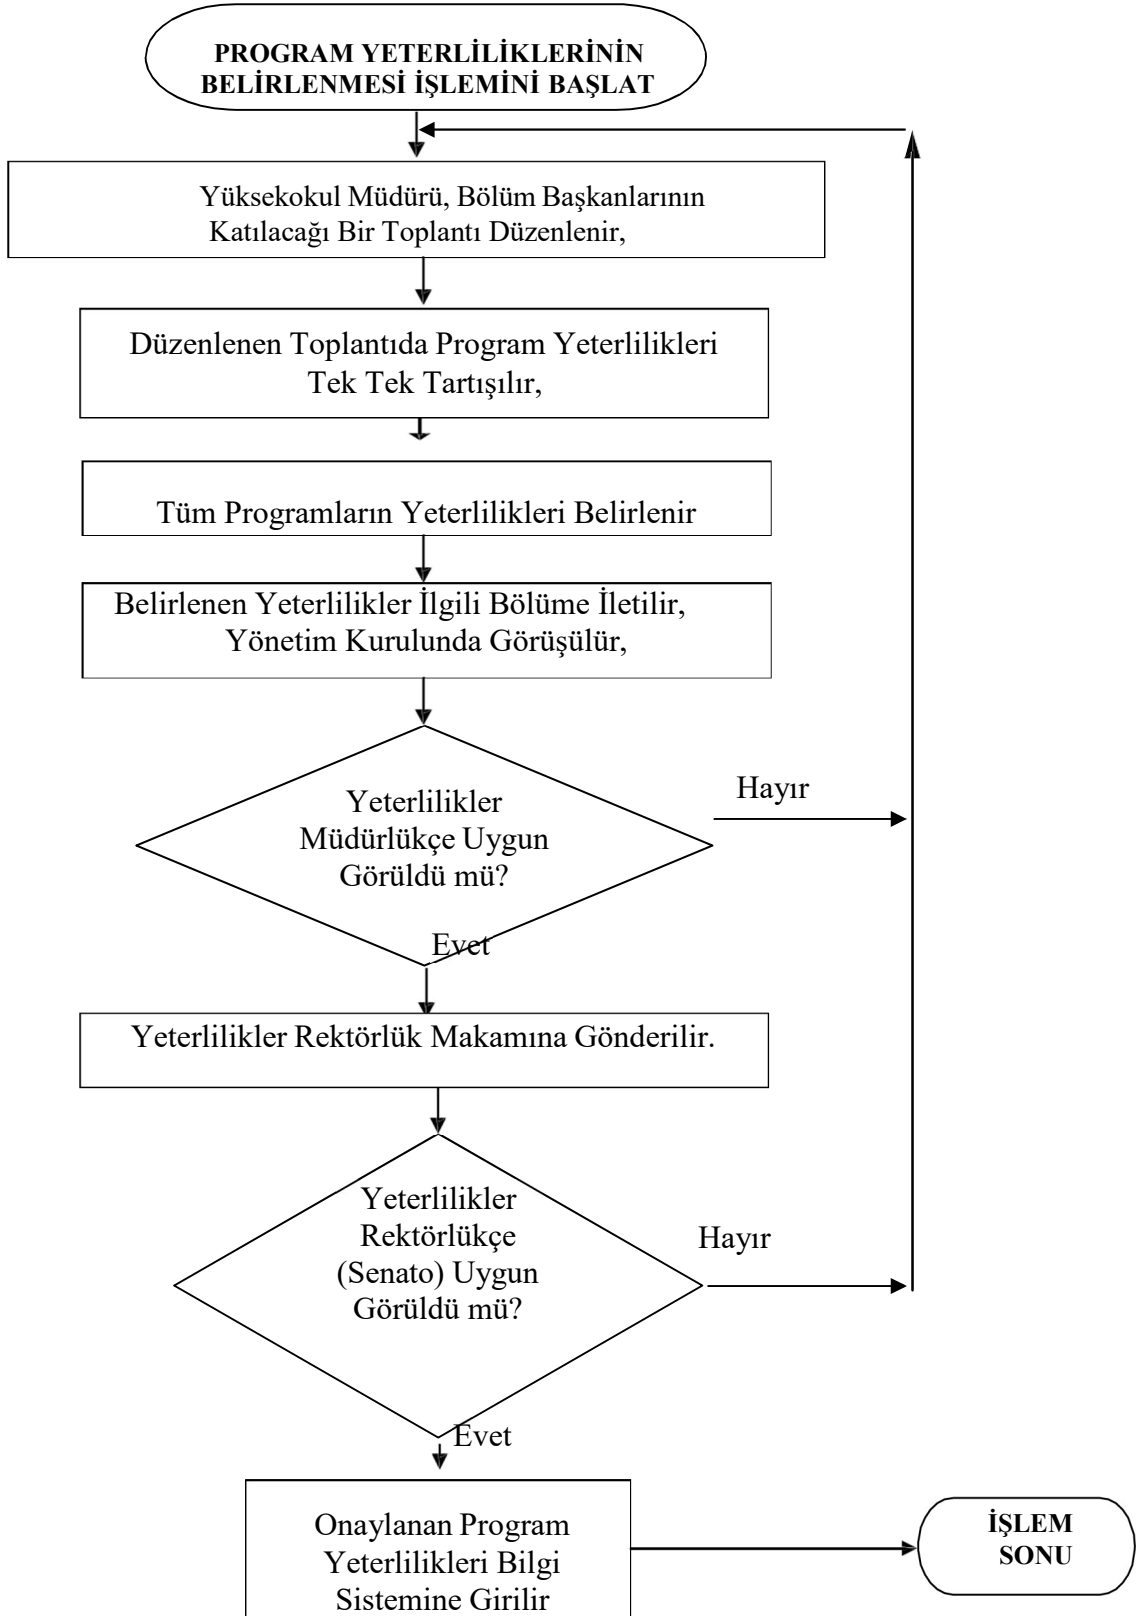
PROGRAM YETERLİLİKLERİNİN BELİRLENMESİ İŞLEMİNİ BAŞLAT

Yüksekokul Müdürü, Bölüm Başkanlarının Katılacağı Bir Toplantı Düzenlenir,

Düzenlenen Toplantıda Program Yeterlilikleri Tek Tek Tartışılır,

Tüm Programların Yeterlilikleri Belirlenir

Belirlenen Yeterlilikler İlgili Bölüme İletilir, Yönetim Kurulunda Görüşülür,

Yeterlilikler Müdürlükçe Uygun Görüldü mü?

Hayır

Evet

Yeterlilikler Rektörlük Makamına Gönderilir.

Yeterlilikler Rektörlükçe (Senato) Uygun Görüldü mü?

Hayır

Evet

Onaylanan Program Yeterlilikleri Bilgi Sistemine Girilir

İŞLEM SONU